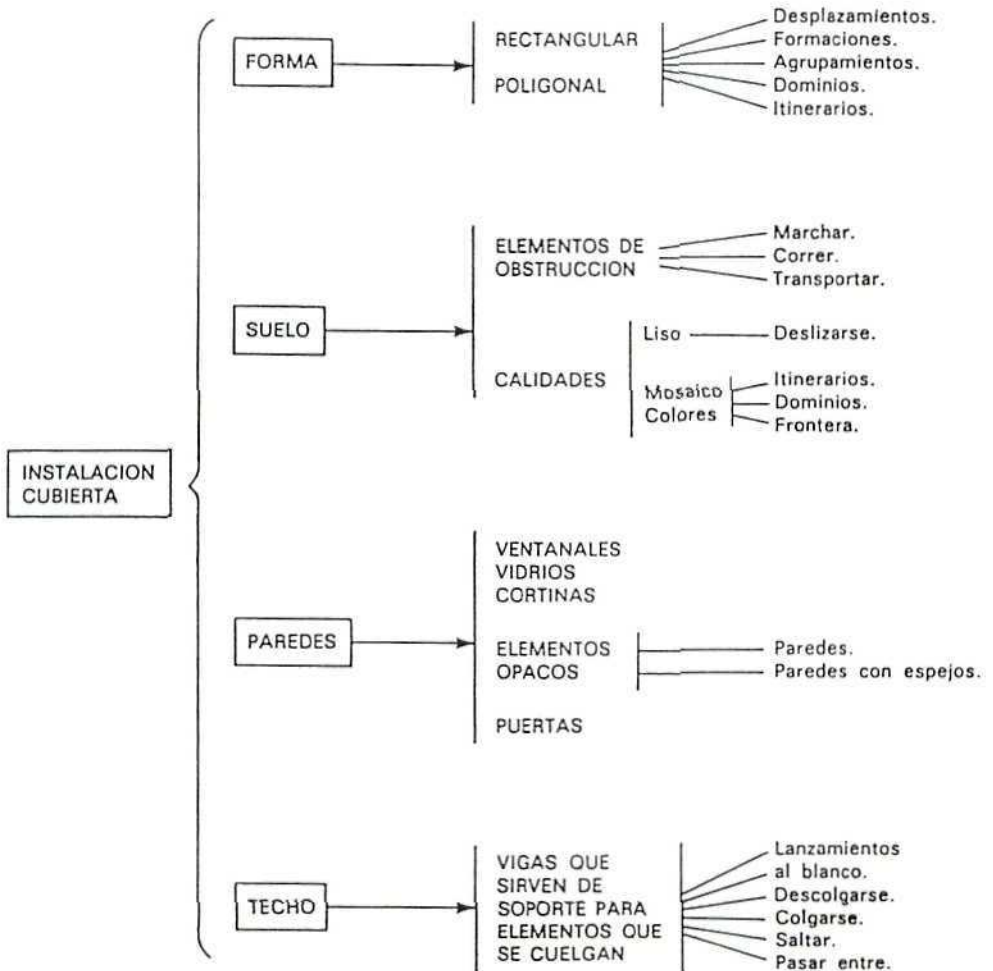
INSTALACION CUBIERTA

FORMA

RECTANGULAR

POLIGONAL

Desplazamientos.
Formaciones.
Agrupamientos.
Dominios.
Itinerarios.

SUELO

ELEMENTOS DE OBSTRUCCION

Marchar.
Correr.
Transportar.

CALIDADES

Liso

Deslizarse.

Mosaico
Colores

Itinerarios.
Dominios.
Frontera.

PAREDES

VENTANALES
VIDRIOS
CORTINAS

ELEMENTOS OPACOS

Paredes.
Paredes con espejos.

PUERTAS

TECHO

VIGAS QUE SIRVEN DE SOPORTE PARA ELEMENTOS QUE SE CUELGAN

Lanzamientos al blanco.
Descolgarse.
Colgarse.
Saltar.
Pasar entre.